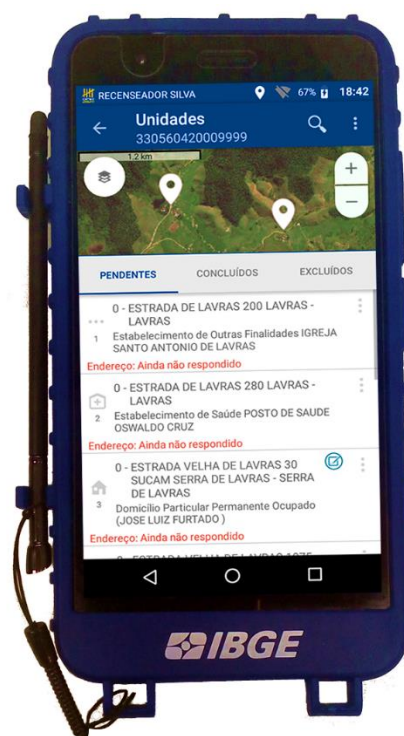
RECENSEADOR SILVA 67% 18:42

Unidades
330560420009999

1,2 km

+
−

PENDENTES CONCLUÍDOS EXCLUÍDOS

0 - ESTRADA DE LAVRAS 200 LAVRAS - LAVRAS
1 Estabelecimento de Outras Finalidades IGREJA SANTO ANTONIO DE LAVRAS
Endereço: Ainda não respondido

0 - ESTRADA DE LAVRAS 280 LAVRAS - LAVRAS
2 Estabelecimento de Saúde POSTO DE SAUDE OSWALDO CRUZ
Endereço: Ainda não respondido

0 - ESTRADA VELHA DE LAVRAS 30 SUCAM SERRA DE LAVRAS - SERRA DE LAVRAS
3 Domicílio Particular Permanente Ocupado (JOSE LUIZ FURTADO )
Endereço: Ainda não respondido

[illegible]

IBGE